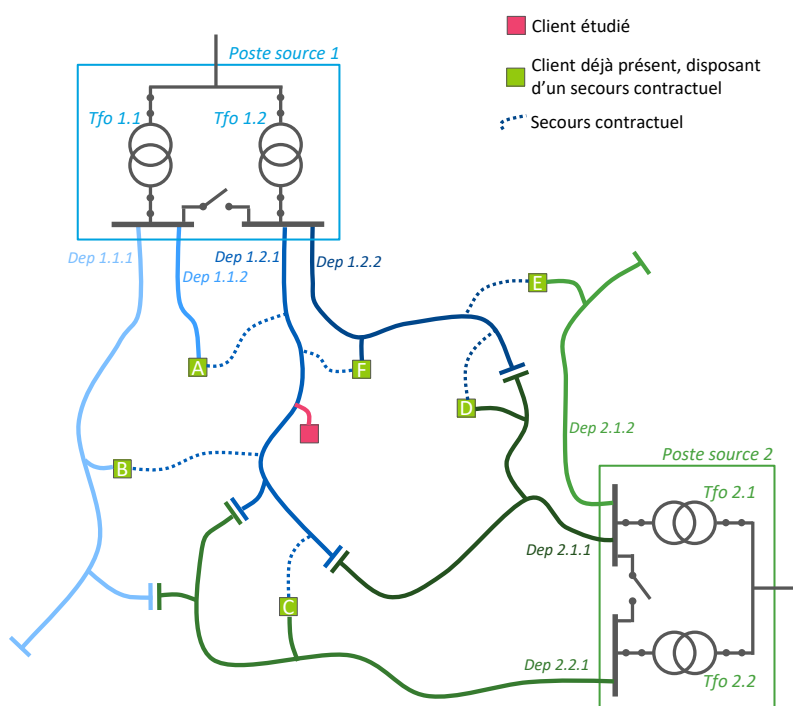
Client étudié

Client déjà présent, disposant d'un secours contractuel

Secours contractuel

Poste source 1

Tfo 1.1

Tfo 1.2

Dep 1.1.1

Dep 1.1.2

Dep 1.2.1

Dep 1.2.2

A

B

C

D

E

F

Dep 2.1.2

Poste source 2

Tfo 2.1

Dep 2.1.1

Dep 2.2.1

Tfo 2.2